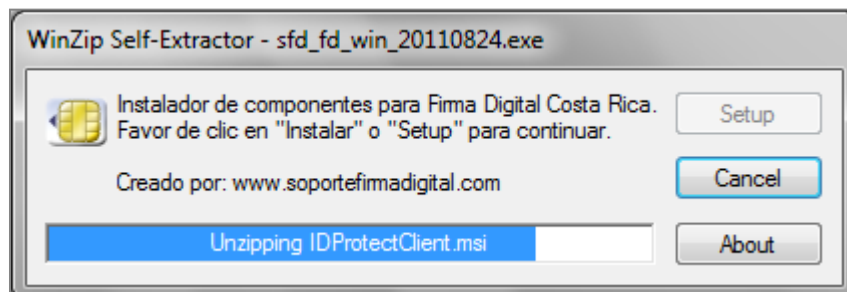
WinZip Self-Extractor - sfd_fd_win_20110824.exe

Instalador de componentes para Firma Digital Costa Rica. Favor de clic en "Instalar" o "Setup" para continuar.

Creado por: www.soportefirmadigital.com

Unzipping IDProtectClient.msi

Setup

Cancel

About